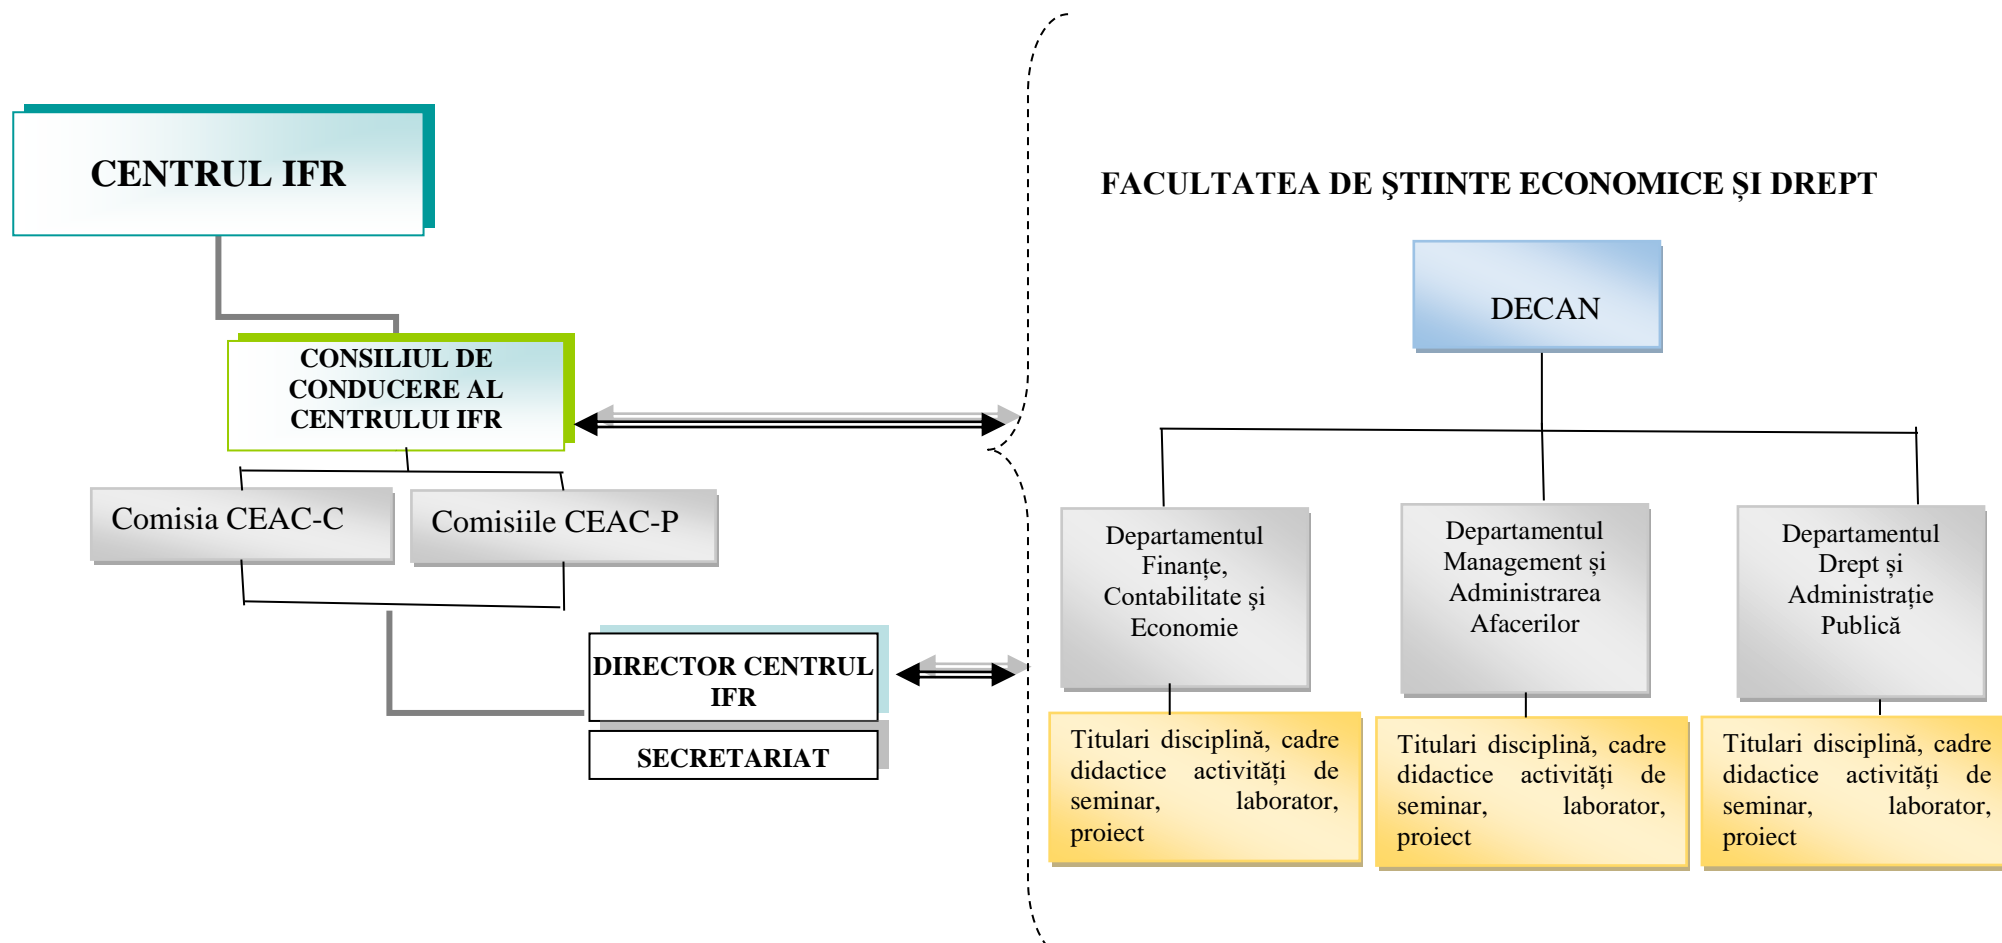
CENTRUL IFR

CONSILIUL DE CONDUCERE AL CENTRULUI IFR

Comisia CEAC-C

Comisiile CEAC-P

DIRECTOR CENTRUL IFR

SECRETARIAT

FACULTATEA DE ŞTIINTE ECONOMICE ŞI DREPT

DECAN

Departamentul Finanţe, Contabilitate şi Economie

Departamentul Management şi Administrarea Afacerilor

Departamentul Drept şi Administraţie Publică

Titulari disciplină, cadre didactice activităţi de seminar, laborator, proiect

Titulari disciplină, cadre didactice activităţi de seminar, laborator, proiect

Titulari disciplină, cadre didactice activităţi de seminar, laborator, proiect